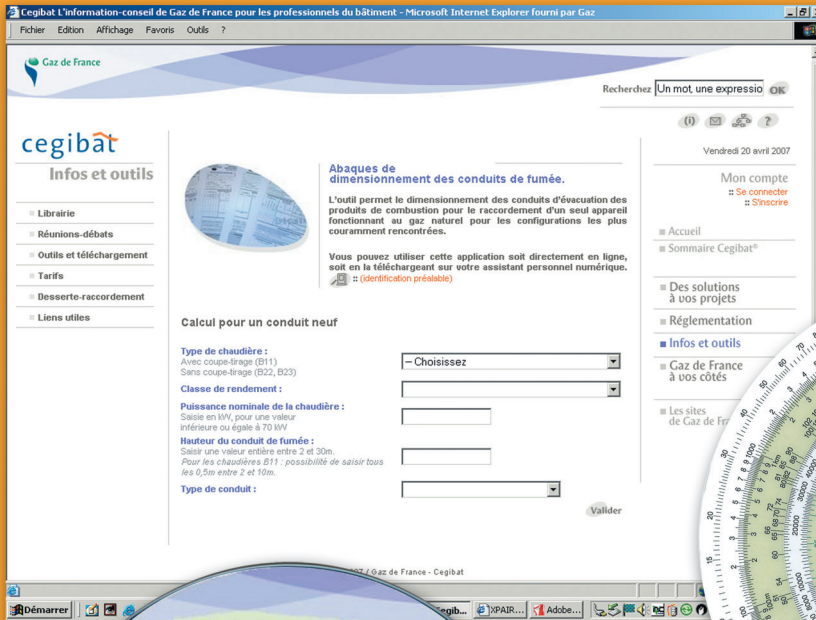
Cegibat L'information-conseil de Gaz de France pour les professionnels du bâtiment - Microsoft Internet Explorer fourni par Gaz

Fichier Edition Affichage Favoris Outils ?

Gaz de France

Recherchez Un mot, une expressio OK

cegibat
Infos et outils

Librairie
Réunions-débats
Outils et téléchargement
Tarifs
Desserte-raccordement
Liens utiles

Abaques de dimensionnement des conduits de fumée.

L'outil permet le dimensionnement des conduits d'évacuation des produits de combustion pour le raccordement d'un seul appareil fonctionnant au gaz naturel pour les configurations les plus couramment rencontrées.

Vous pouvez utiliser cette application soit directement en ligne, soit en la téléchargeant sur votre assistant personnel numérique. :: (identification préalable)

Calcul pour un conduit neuf

Type de chaudière :
Avec coupe-tirage (B11)
Sans coupe-tirage (B22, B23)
– Choisissez

Classe de rendement :

Puissance nominale de la chaudière :
Saisie en kW, pour une valeur inférieure ou égale à 70 kW

Hauteur du conduit de fumée :
Saisir une valeur entière entre 2 et 30m.
Pour les chaudières B11 : possibilité de saisir tous les 0,5m entre 2 et 10m.

Type de conduit :

Valider

Vendredi 20 avril 2007

Mon compte
:: Se connecter
:: S'inscrire

Accueil
Sommaire Cegibat®
Des solutions à vos projets
Réglementation
Infos et outils
Gaz de France à vos côtés
Les sites de Gaz de Fr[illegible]

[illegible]07 / Gaz de France - Cegibat

Démarrer
Cegib...
XPAIR...
Adobe...